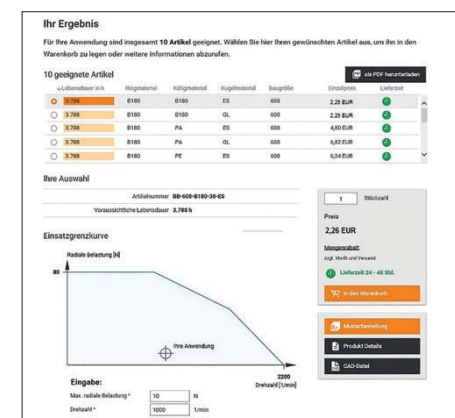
Ihr Ergebnis

Für Ihre Anwendung sind insgesamt 10 Artikel geeignet. Wählen Sie hier Ihren gewünschten Artikel aus, um ihn in den Warenkorb zu legen oder weitere Informationen abzurufen.

10 geeignete Artikel

als PDF herunterladen

| ⌀ Lebensdauer in h | Ringmaterial | Käfigmaterial | Kugelmaterial | Baugröße | Einzelpreis | Lieferzeit |
|---|---|---|---|---|---|---|
| 3.768 | B180 | B180 | ES | 608 | 2,26 EUR | |
| 3.768 | B180 | B180 | GL | 608 | 2,26 EUR | |
| 3.768 | B180 | PA | ES | 608 | 4,60 EUR | |
| 3.768 | B180 | PA | GL | 608 | 6,82 EUR | |
| 3.768 | B180 | PE | ES | 608 | 6,34 EUR | |

Ihre Auswahl

Artikelnummer BB-608-B180-30-ES

Voraussichtliche Lebensdauer 3.768 h

1 Stückzahl

Preis

2,26 EUR

Mengenrabatt

zzgl. MwSt und Versand

Lieferzeit 24 - 48 Std.

In den Warenkorb

Einsatzgrenzkurve

Radiale Belastung [N]

80

Ihre Anwendung

2200

Drehzahl [1/min]

Musterbestellung

Produkt Details

CAD-Datei

Eingabe:

Max. radiale Belastung * 10 N

Drehzahl * 1000 1/min